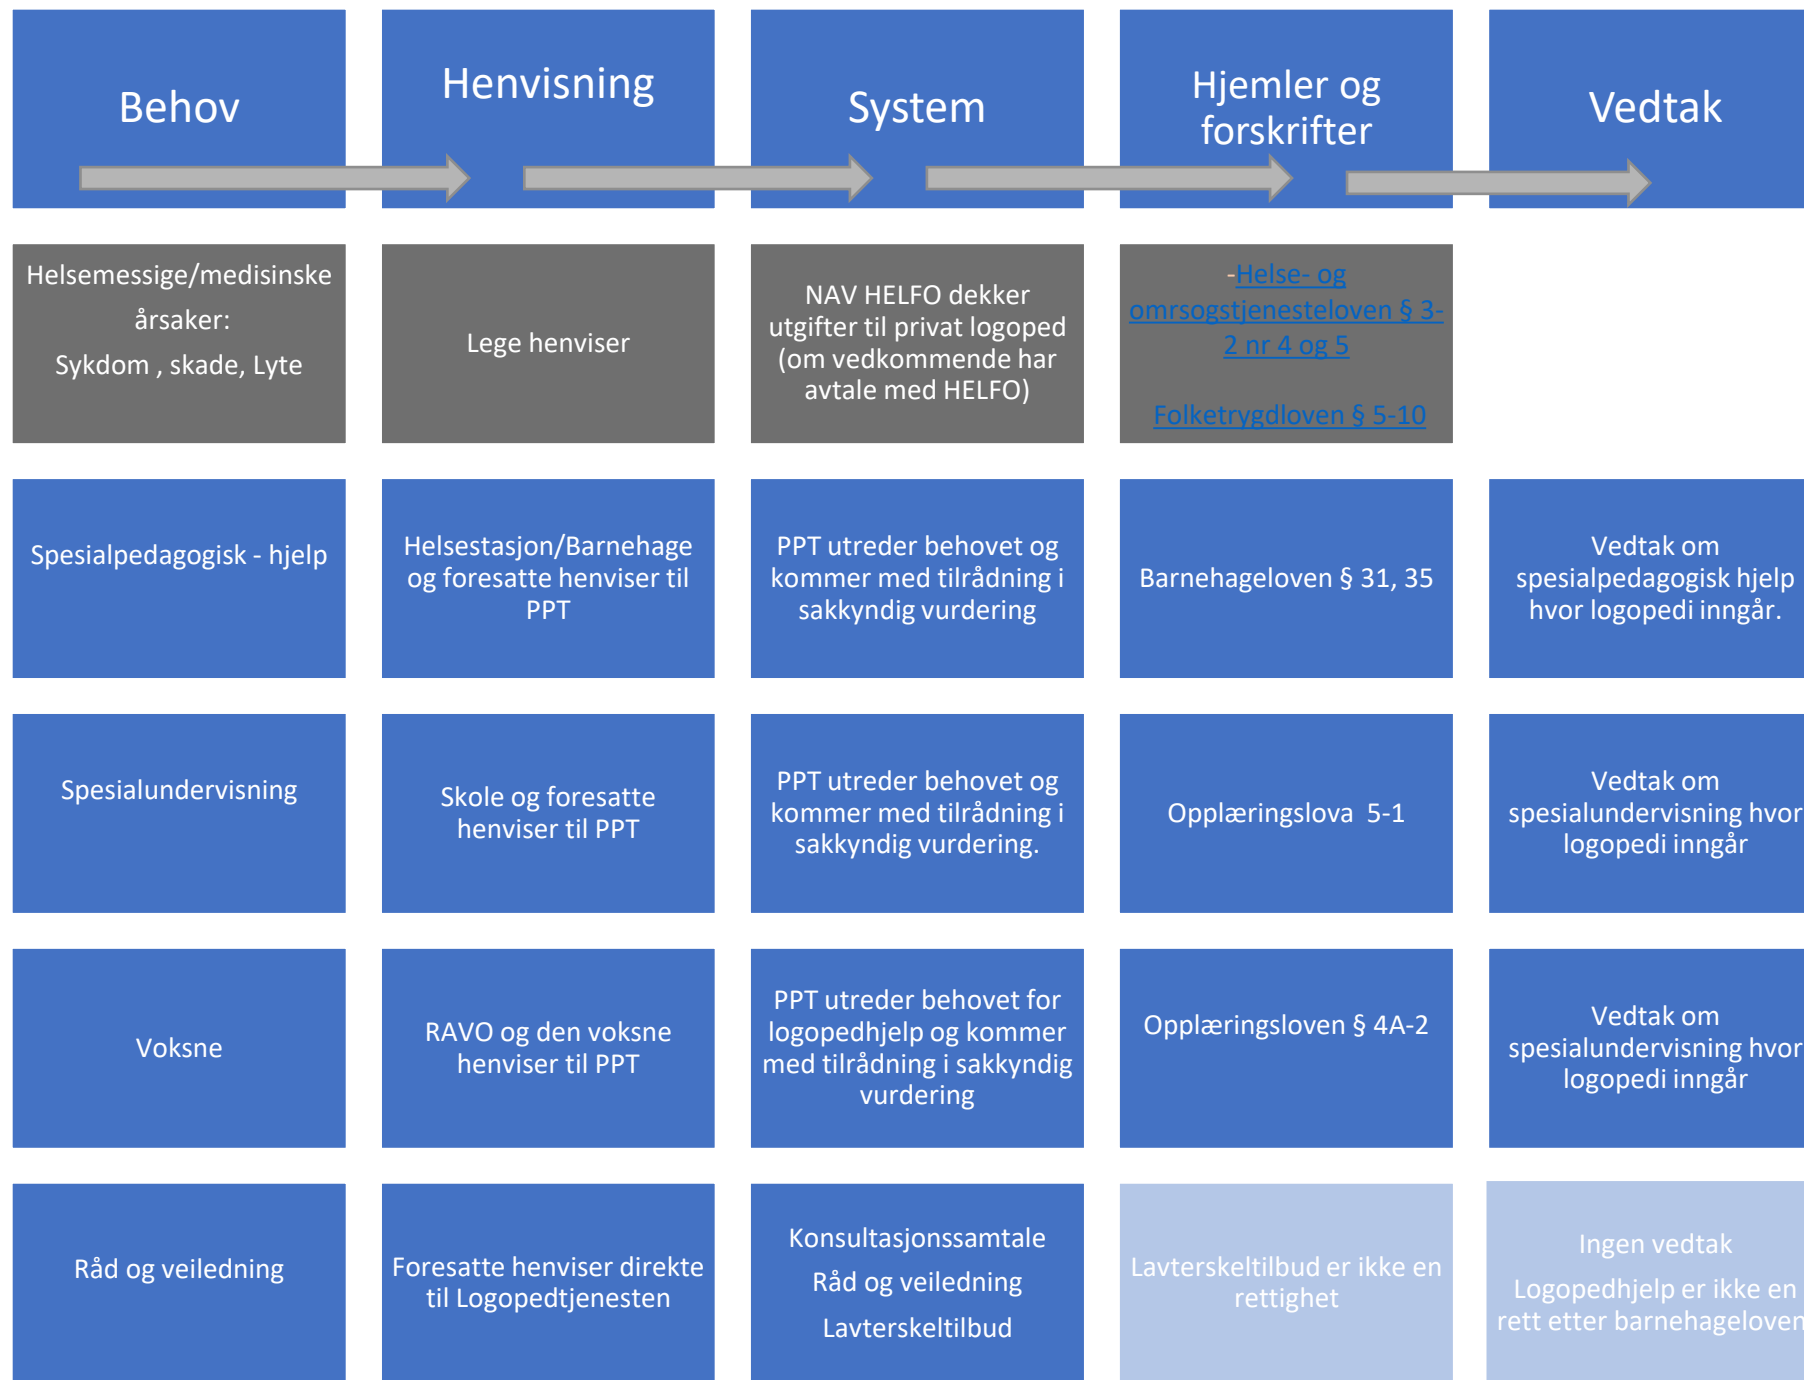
| Behov | Henvisning | System | Hjemler og forskrifter | Vedtak |
|---|---|---|---|---|
| Helsemessige/medisinske årsaker: Sykdom , skade, Lyte | Lege henviser | NAV HELFO dekker utgifter til privat logoped (om vedkommende har avtale med HELFO) | -Helse- og omrsogstjenesteloven § 3-2 nr 4 og 5 Folketrygdloven § 5-10 | |
| Spesialpedagogisk - hjelp | Helsestasjon/Barnehage og foresatte henviser til PPT | PPT utreder behovet og kommer med tilrådning i sakkyndig vurdering | Barnehageloven § 31, 35 | Vedtak om spesialpedagogisk hjelp hvor logopedi inngår. |
| Spesialundervisning | Skole og foresatte henviser til PPT | PPT utreder behovet og kommer med tilrådning i sakkyndig vurdering. | Opplæringslova 5-1 | Vedtak om spesialundervisning hvor logopedi inngår |
| Voksne | RAVO og den voksne henviser til PPT | PPT utreder behovet for logopedhjelp og kommer med tilrådning i sakkyndig vurdering | Opplæringsloven § 4A-2 | Vedtak om spesialundervisning hvor logopedi inngår |
| Råd og veiledning | Foresatte henviser direkte til Logopedtjenesten | Konsultasjonssamtale Råd og veiledning Lavterskeltilbud | Lavterskeltilbud er ikke en rettighet | Ingen vedtak Logopedhjelp er ikke en rett etter barnehageloven |